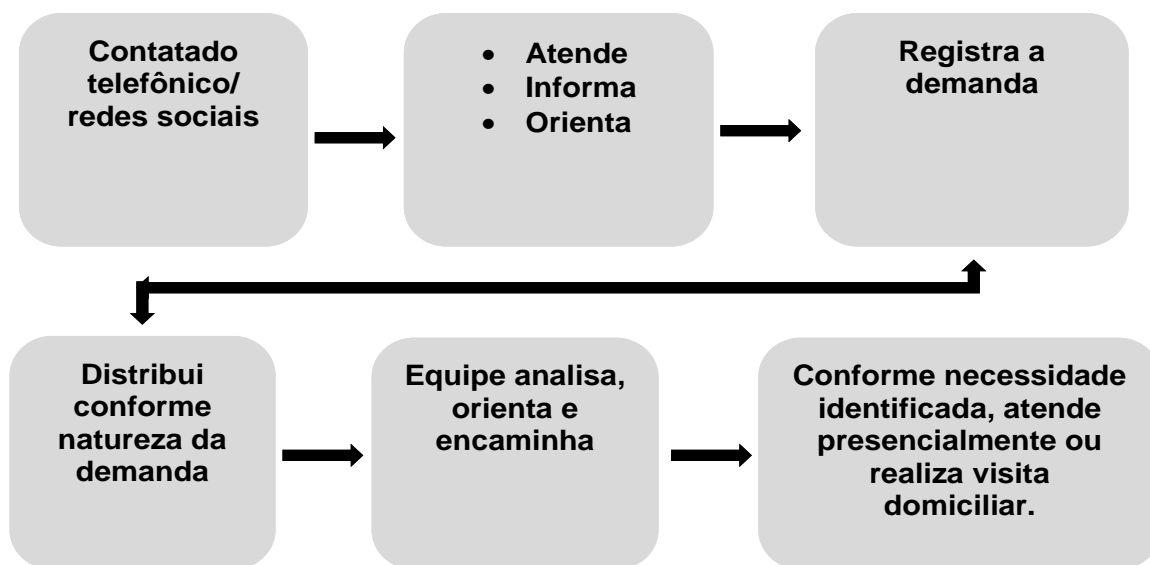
Contatado telefônico/ redes sociais

- Atende
- Informa
- Orienta

Registra a demanda

Distribui conforme natureza da demanda

Equipe analisa, orienta e encaminha

Conforme necessidade identificada, atende presencialmente ou realiza visita domiciliar.